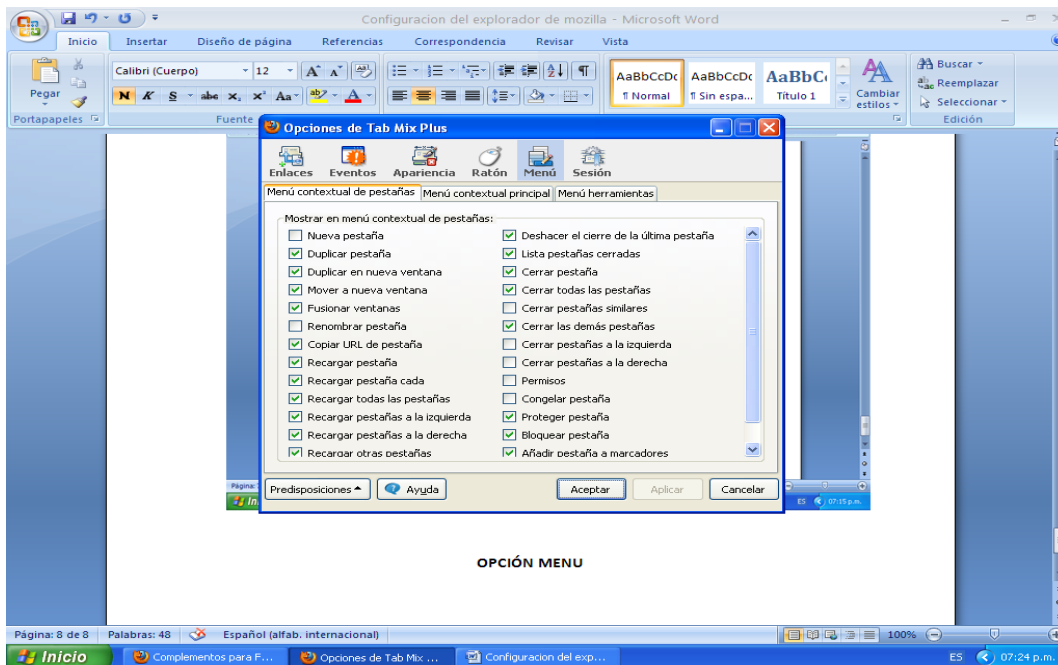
Configuracion del explorador de mozilla - Microsoft Word

Inicio Insertar Diseño de página Referencias Correspondencia Revisar Vista

Pegar
Portapapeles
Calibri (Cuerpo) 12
N K S abe x, x² Aa
Fuente
AaBbCcDc ¶ Normal
AaBbCcDc ¶ Sin espa...
AaBbC Título 1
Cambiar estilos
Buscar
Reemplazar
Seleccionar
Edición

Opciones de Tab Mix Plus

Enlaces Eventos Apariencia Ratón Menú Sesión

Menú contextual de pestañas | Menú contextual principal | Menú herramientas

Mostrar en menú contextual de pestañas:

Nueva pestaña
Duplicar pestaña
Duplicar en nueva ventana
Mover a nueva ventana
Fusionar ventanas
Renombrar pestaña
Copiar URL de pestaña
Recargar pestaña
Recargar pestaña cada
Recargar todas las pestañas
Recargar pestañas a la izquierda
Recargar pestañas a la derecha
Recargar otras pestañas

Deshacer el cierre de la última pestaña
Lista pestañas cerradas
Cerrar pestaña
Cerrar todas las pestañas
Cerrar pestañas similares
Cerrar las demás pestañas
Cerrar pestañas a la izquierda
Cerrar pestañas a la derecha
Permisos
Congelar pestaña
Proteger pestaña
Bloquear pestaña
Añadir pestaña a marcadores

Predisposiciones Ayuda Aceptar Aplicar Cancelar

ES 07:15 p.m.

OPCIÓN MENU

Página: 8 de 8 Palabras: 48 Español (alfab. internacional) 100%

Inicio Complementos para F... Opciones de Tab Mix ... Configuracion del exp... ES 07:24 p.m.